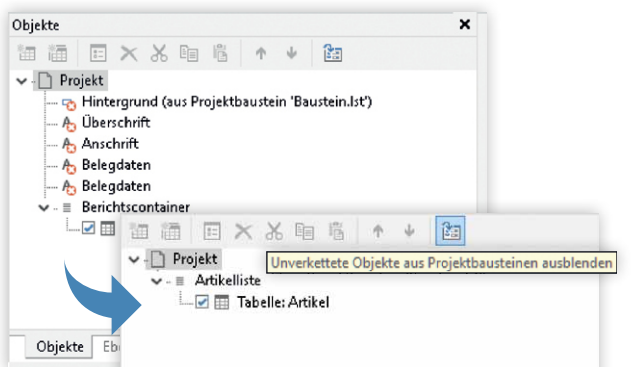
Objekte
×
Projekt
Hintergrund (aus Projektbaustein 'Baustein.lst')
Überschrift
Anschrift
Belegdaten
Belegdaten
Berichtscontainer
Objekte
Eb
Projekt
Unverkettete Objekte aus Projektbausteinen ausblenden
Artikelliste
Tabelle: Artikel